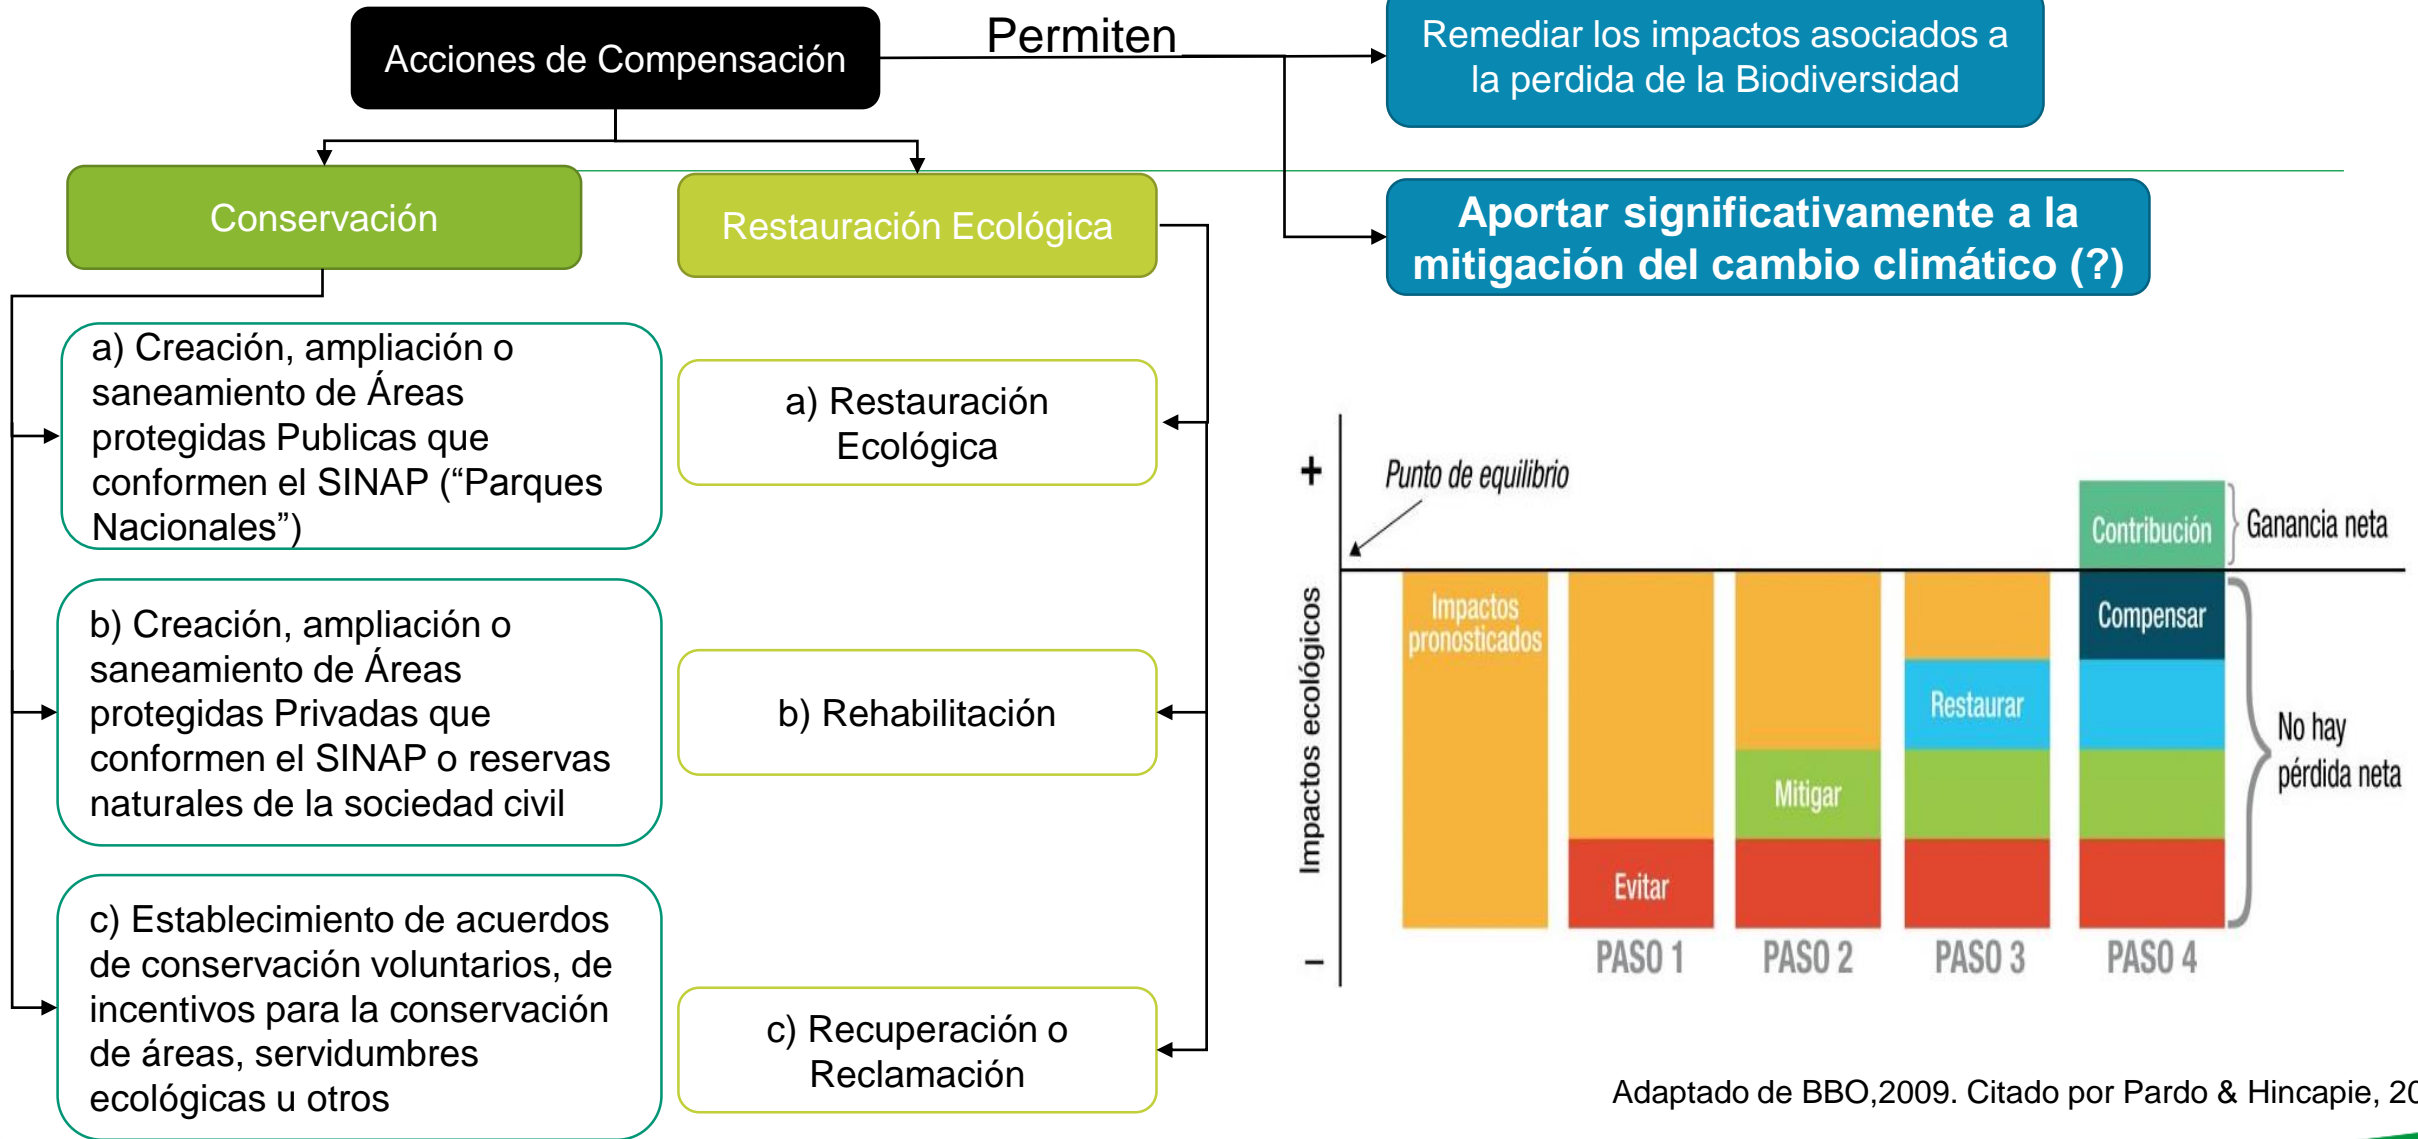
Acciones de Compensación

Permiten

Remediar los impactos asociados a la perdida de la Biodiversidad

Aportar significativamente a la mitigación del cambio climático (?)

Conservación

Restauración Ecológica

a) Creación, ampliación o saneamiento de Áreas protegidas Publicas que conformen el SINAP (“Parques Nacionales”)

b) Creación, ampliación o saneamiento de Áreas protegidas Privadas que conformen el SINAP o reservas naturales de la sociedad civil

c) Establecimiento de acuerdos de conservación voluntarios, de incentivos para la conservación de áreas, servidumbres ecológicas u otros

a) Restauración Ecológica

b) Rehabilitación

c) Recuperación o Reclamación

+

Punto de equilibrio

Impactos ecológicos

Impactos pronosticados

Evitar

Mitigar

Restaurar

Compensar

Contribución

Ganancia neta

No hay pérdida neta

–

PASO 1

PASO 2

PASO 3

PASO 4

Adaptado de BBO,2009. Citado por Pardo & Hincapie, 2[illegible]